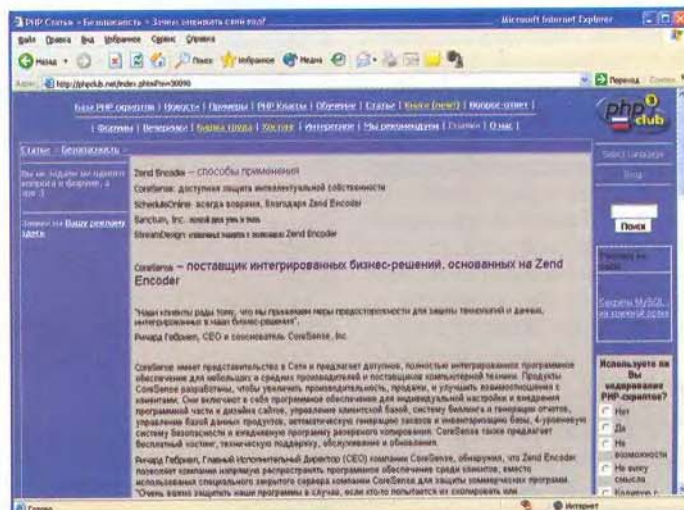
PHP Статьи » Безопасность » Зачем защищать свой код? - Microsoft Internet Explorer

Файл Правка Вид Избранное Сервис Справка

Назад Поиск Избранное Медиа

Адрес http://phpclub.net/index.php?id=30090

Переход

База PHP скриптов | Новости | Примеры | PHP Классы | Обучение | Статьи | Книги (new!) | Вопрос-ответ |
| Форумы | Вебкамеры | Биржа труда | Хостинг | Интересное | Мы рекомендуем | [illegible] | О нас |

php club

Статьи » Безопасность »

Вы не задали ни одного вопроса в форуме, а зря :)

Закажи на Вашу рекламу здесь

Zend Encoder – способы применения

CoreSense: доступная защита интеллектуальной собственности

ScheduleOnline: всегда вовремя, благодаря Zend Encoder

Sanctum, Inc. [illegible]

StreamDesign: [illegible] Zend Encoder

CoreSense – поставщик интегрированных бизнес-решений, основанных на Zend Encoder

"Наши клиенты рады тому, что мы принимаем меры предосторожности для защиты технологий и данных, интегрированных в наши бизнес-решения".
Ричард Габриел, CEO и сооснователь CoreSense, Inc.

CoreSense имеет представительство в Сети и предлагает доступное, полностью интегрированное программное обеспечение для небольших и средних производителей и поставщиков компьютерной техники. Продукты CoreSense разработаны, чтобы увеличить производительность, продажи, и улучшить взаимоотношения с клиентами. Они включают в себя программное обеспечение для индивидуальной настройки и внедрения программной части и дизайна сайтов, управление клиентской базой, систему биллинга и генерации отчетов, управление базой данных продуктов, автоматическую генерацию заказов и инвентаризацию базы, 4-уровневую систему безопасности и внедренную программу резервного копирования. CoreSense также предлагает бесплатный хостинг, техническую поддержку, обслуживание и обновления.

Ричард Габриел, Главный Исполнительный Директор (CEO) компании CoreSense, обнаружил, что Zend Encoder позволяет компании напрямую распространять программное обеспечение среди клиентов, вместо использования специального закрытого сервера компании CoreSense для защиты коммерческих программ. "Очень важно защитить наши программы в случае, если кто-то попытается их скопировать или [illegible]

Select Language

Вход

Поиск

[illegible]

Секреты MySQL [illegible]

Используете ли Вы кодирование PHP-скриптов?
Нет
Да
Не возможности
Не вижу смысла
Кодирую с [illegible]

Готово

Интернет